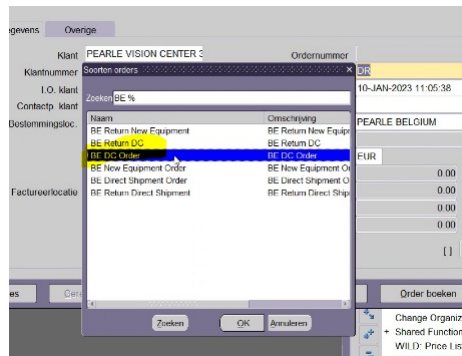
egevens Overige

Klant PEARLE VISION CENTER 3
Ordernummer
Klantnummer
I.O. klant
Contactp. klant
Bestemmingsloc.
Factureerlocatie

Soorten orders
Zoeken BE %

| Naam | Omschrijving |
|---|---|
| BE Return New Equipment | BE Return New Equipr |
| BE Return DC | BE Return DC |
| BE DC Order | BE DC Order |
| BE New Equipment Order | BE New Equipment Or |
| BE Direct Shipment Order | BE Direct Shipment O |
| BE Return Direct Shipment | BE Return Direct Shipi |

Zoeken OK Annuleren

DR
10-JAN-2023 11:05:38
PEARLE BELGIUM
EUR
0.00
0.00
0.00
0.00
[ ]

es Cer
Order boeken

Change Organiz
+ Shared Function
WILD: Price Lis